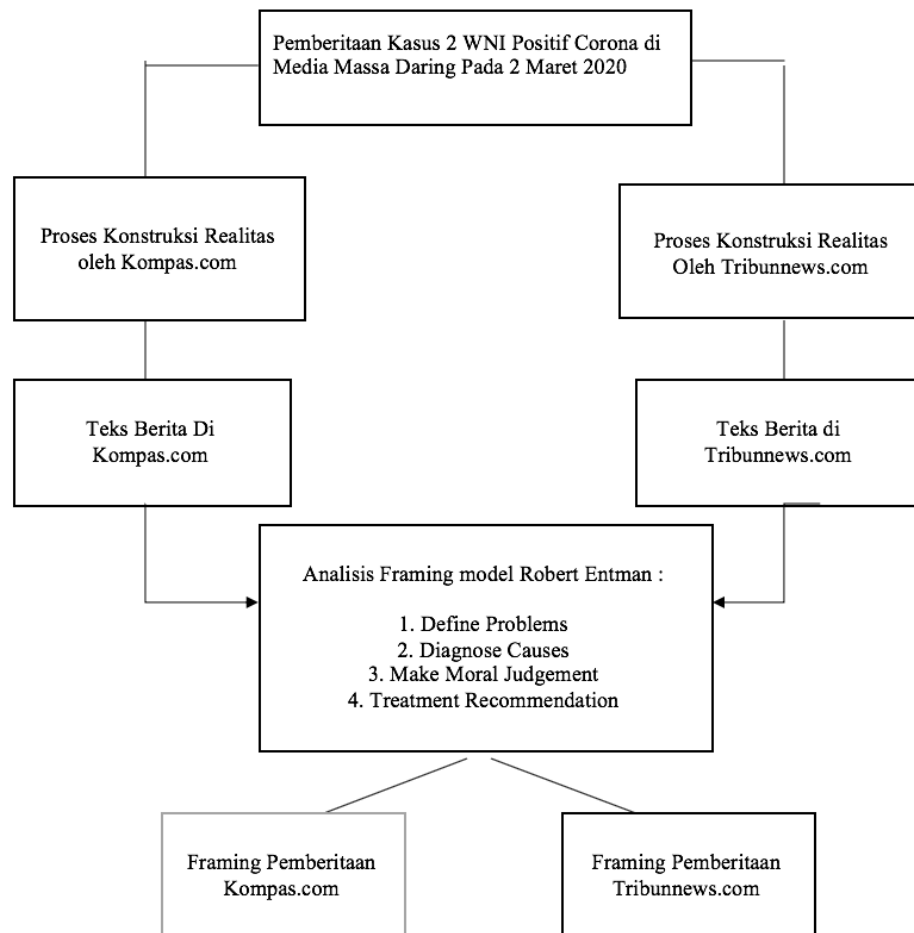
Pemberitaan Kasus 2 WNI Positif Corona di Media Massa Daring Pada 2 Maret 2020

Proses Konstruksi Realitas oleh Kompas.com

Proses Konstruksi Realitas Oleh Tribunnews.com

Teks Berita Di Kompas.com

Teks Berita di Tribunnews.com

Analisis Framing model Robert Entman :

1. Define Problems
2. Diagnose Causes
3. Make Moral Judgement
4. Treatment Recommendation

Framing Pemberitaan Kompas.com

Framing Pemberitaan Tribunnews.com